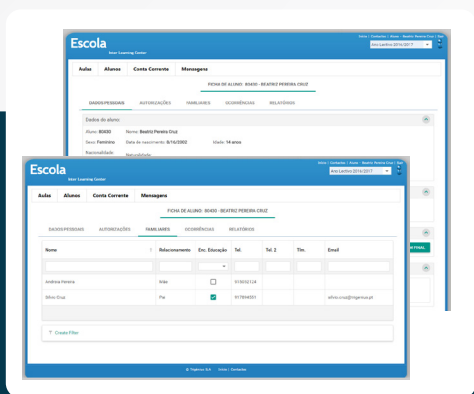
Escola
Inter Learning Center
Início | Contactos | Alunos · Beatriz Pereira Cruz | Sair
Ano Lectivo 2016/2017

Aulas Alunos Conta Corrente Mensagens

FICHA DE ALUNO: 80430 - BEATRIZ PEREIRA CRUZ

DADOS PESSOAIS AUTORIZAÇÕES FAMILIARES OCORRÊNCIAS RELATÓRIOS

Dados do aluno

Aluno: 80430 Nome: Beatriz Pereira Cruz
Sexo: Feminino Data de nascimento: 8/16/2002 Idade: 14 anos
Nacionalidade: Naturalidade:

Escola
Inter Learning Center
Início | Contactos | Alunos · Beatriz Pereira Cruz | Sair
Ano Lectivo 2016/2017

Aulas Alunos Conta Corrente Mensagens

FICHA DE ALUNO: 80430 - BEATRIZ PEREIRA CRUZ

DADOS PESSOAIS AUTORIZAÇÕES FAMILIARES OCORRÊNCIAS RELATÓRIOS

| Nome | Relacionamento | Enc. Educação | Tel. | Tel. 2 | Tlm. | Email |
|---|---|---|---|---|---|---|
| Andreia Pereira | Mãe | ☐ | 915032124 | | | |
| Sílvio Cruz | Pai | ☑ | 917864551 | | | silvio.cruz@ritgenius.pt |

Create Filter

© Ritgenius S.A. · Início | Contactos